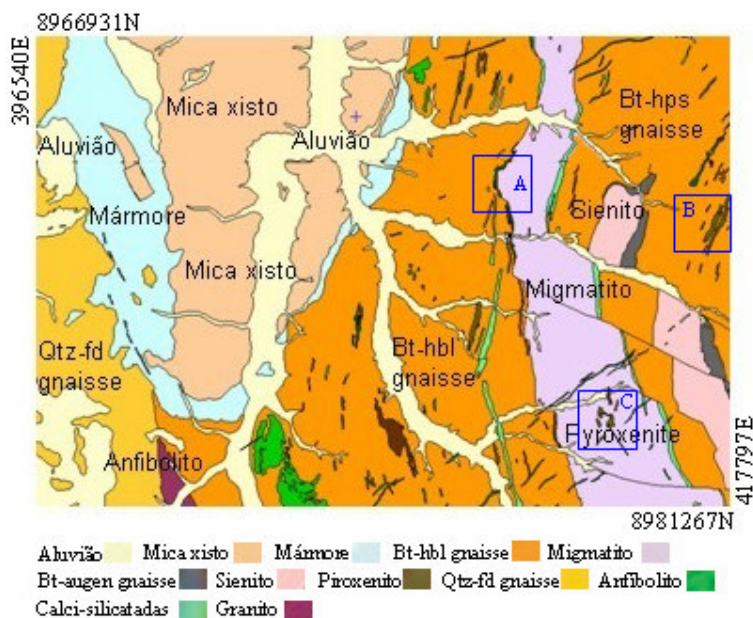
8966931N
396540E
Mica xisto
Aluvião
Aluvião
Bt-hps gnaisse
Mármore
A
Sienito
B
Mica xisto
Migmatito
Qtz-fd gnaisse
Bt-hbl gnaisse
C
Piroxenito
Anfibolito
417797E
8981267N

Aluvião Mica xisto Mármore Bt-hbl gnaisse Migmatito
Bt-augen gnaisse Sienito Piroxenito Qtz-fd gnaisse Anfibolito
Calci-silicatadas Granito